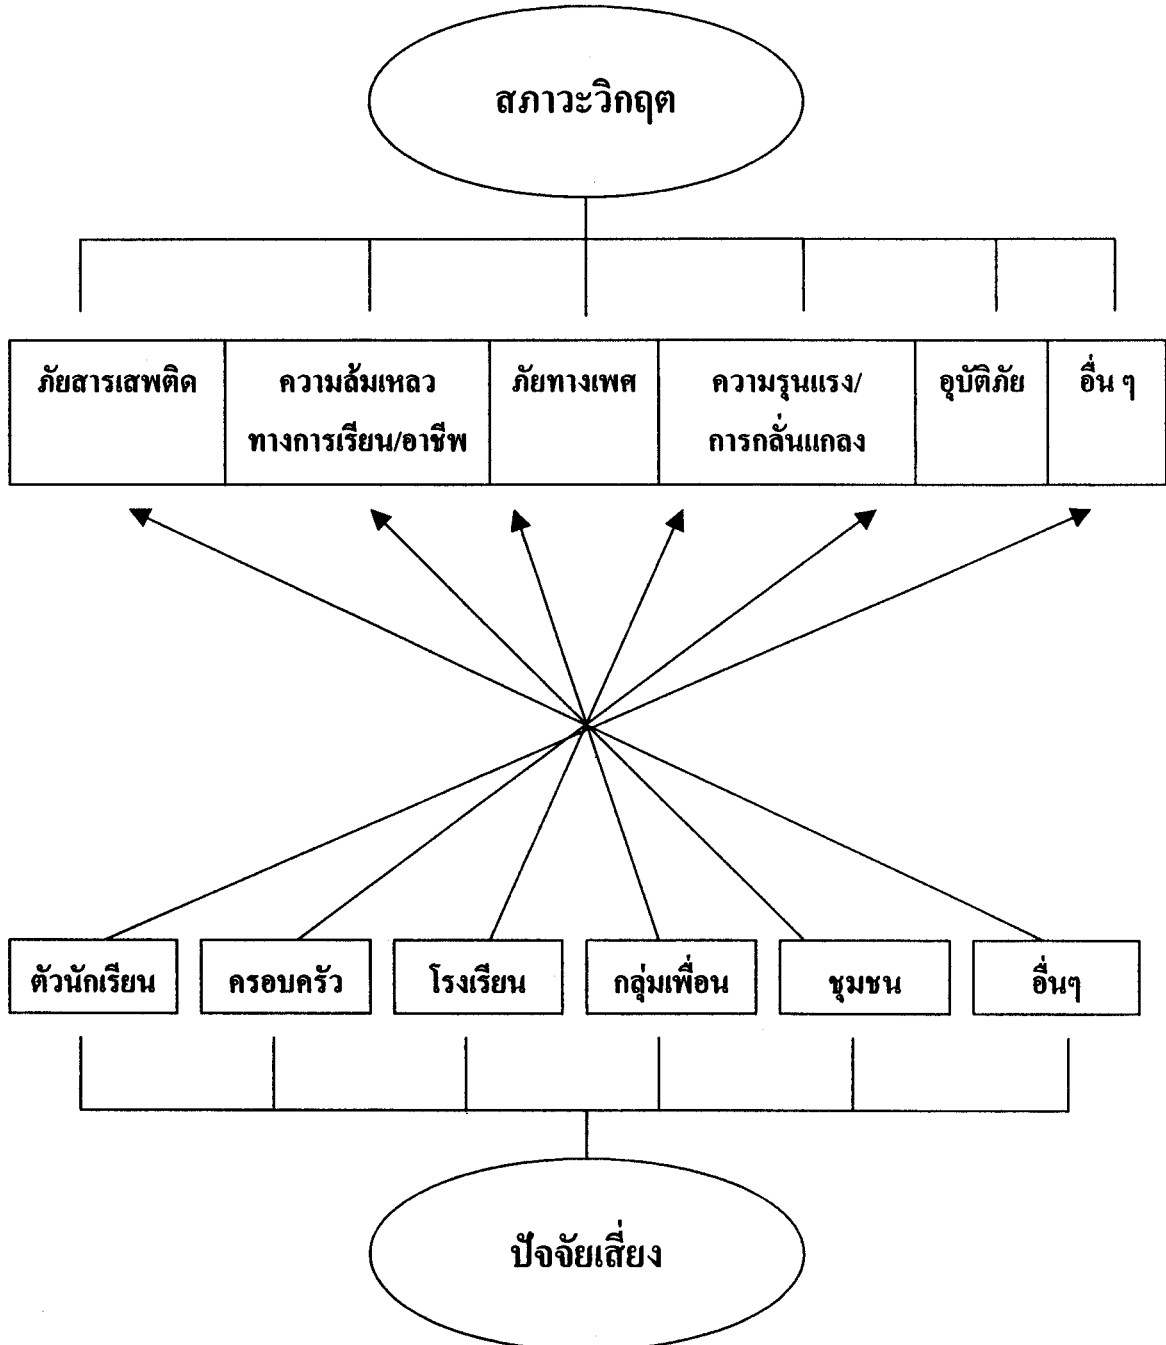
สภาวะวิกฤต

| ภัยสารเสพติด | ความล้มเหลว ทางการเรียน/อาชีพ | ภัยทางเพศ | ความรุนแรง/ การกลั่นแกลง | อุบัติภัย | อื่น ๆ |
|---|---|---|---|---|---|

| ตัวนักเรียน | ครอบครัว | โรงเรียน | กลุ่มเพื่อน | ชุมชน | อื่นๆ |
|---|---|---|---|---|---|

ปัจจัยเสี่ยง